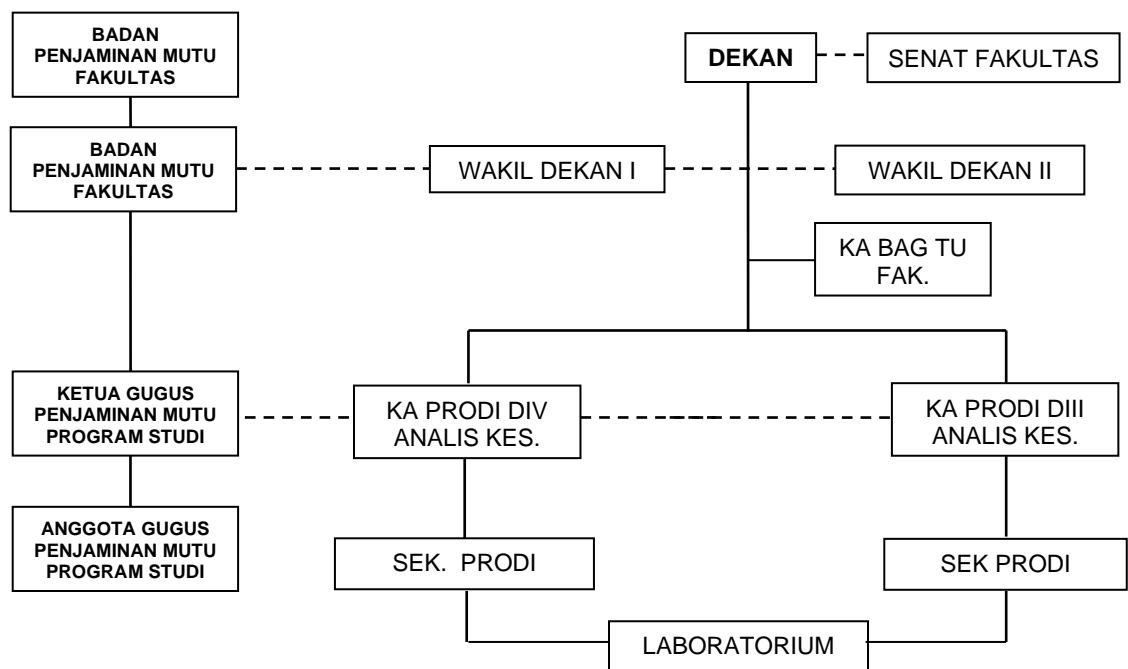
BADAN PENJAMINAN MUTU FAKULTAS

DEKAN

SENAT FAKULTAS

BADAN PENJAMINAN MUTU FAKULTAS

WAKIL DEKAN I

WAKIL DEKAN II

KA BAG TU FAK.

KETUA GUGUS PENJAMINAN MUTU PROGRAM STUDI

KA PRODI DIV ANALIS KES.

KA PRODI DIII ANALIS KES.

ANGGOTA GUGUS PENJAMINAN MUTU PROGRAM STUDI

SEK. PRODI

SEK PRODI

LABORATORIUM